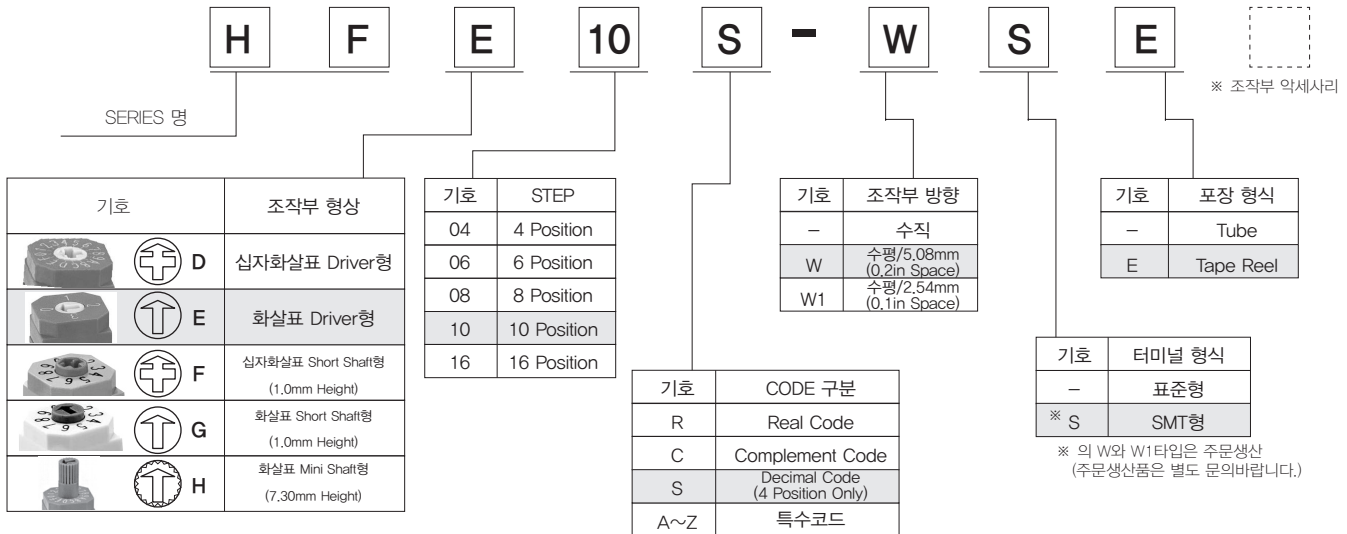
H F E 10 S - W S E

※ 조작부 악세사리

SERIES 명

| 기호 | 조작부 형상 |
|---|---|
| D | 십자화살표 Driver형 |
| E | 화살표 Driver형 |
| F | 십자화살표 Short Shaft형 (1.0mm Height) |
| G | 화살표 Short Shaft형 (1.0mm Height) |
| H | 화살표 Mini Shaft형 (7.30mm Height) |

| 기호 | STEP |
|---|---|
| 04 | 4 Position |
| 06 | 6 Position |
| 08 | 8 Position |
| 10 | 10 Position |
| 16 | 16 Position |

| 기호 | CODE 구분 |
|---|---|
| R | Real Code |
| C | Complement Code |
| S | Decimal Code (4 Position Only) |
| A~Z | 특수코드 |

| 기호 | 조작부 방향 |
|---|---|
| – | 수직 |
| W | 수평/5.08mm (0.2in Space) |
| W1 | 수평/2.54mm (0.1in Space) |

| 기호 | 터미널 형식 |
|---|---|
| – | 표준형 |
| ※ S | SMT형 |

※ 의 W와 W1타입은 주문생산 (주문생산품은 별도 문의바랍니다.)

| 기호 | 포장 형식 |
|---|---|
| – | Tube |
| E | Tape Reel |